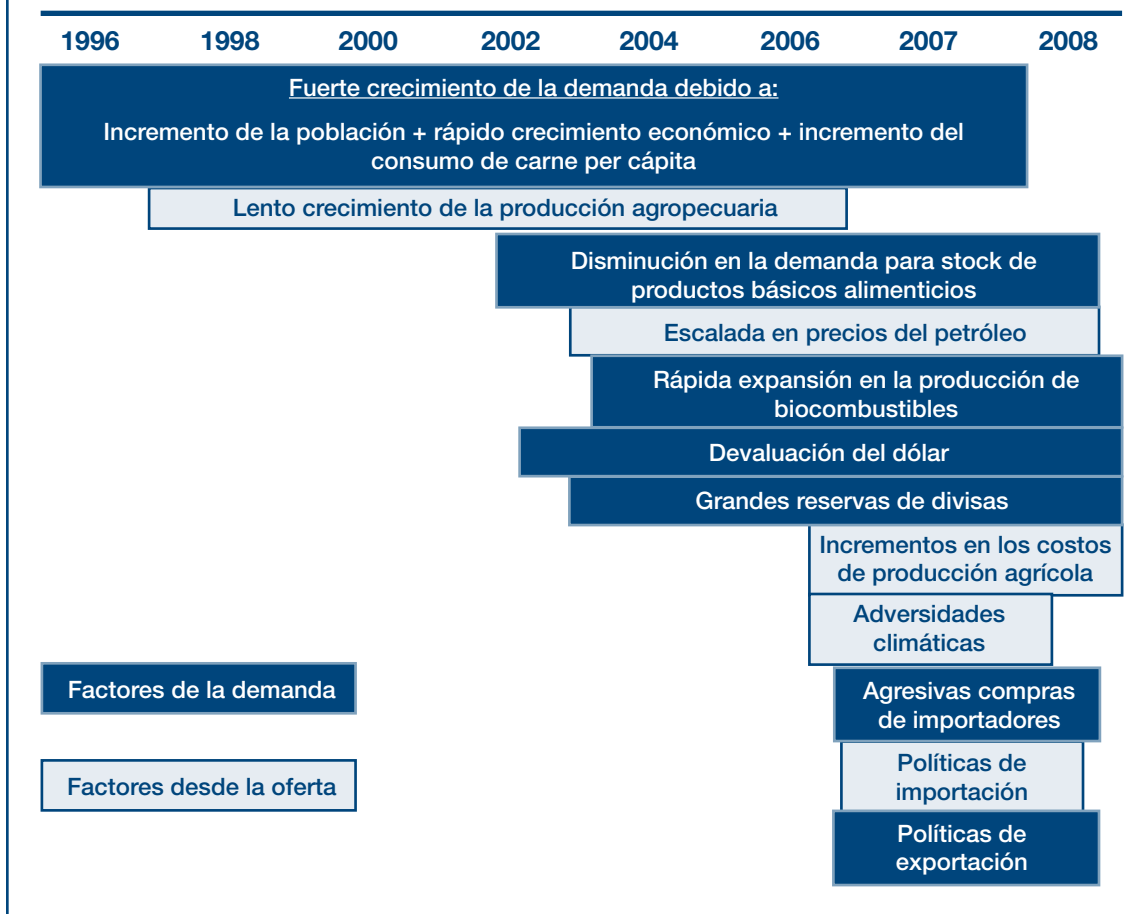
1996 1998 2000 2002 2004 2006 2007 2008

Fuerte crecimiento de la demanda debido a:

Incremento de la población + rápido crecimiento económico + incremento del consumo de carne per cápita

Lento crecimiento de la producción agropecuaria

Disminución en la demanda para stock de productos básicos alimenticios

Escalada en precios del petróleo

Rápida expansión en la producción de biocombustibles

Devaluación del dólar

Grandes reservas de divisas

Incrementos en los costos de producción agrícola

Adversidades climáticas

Factores de la demanda

Agresivas compras de importadores

Políticas de importación

Factores desde la oferta

Políticas de exportación